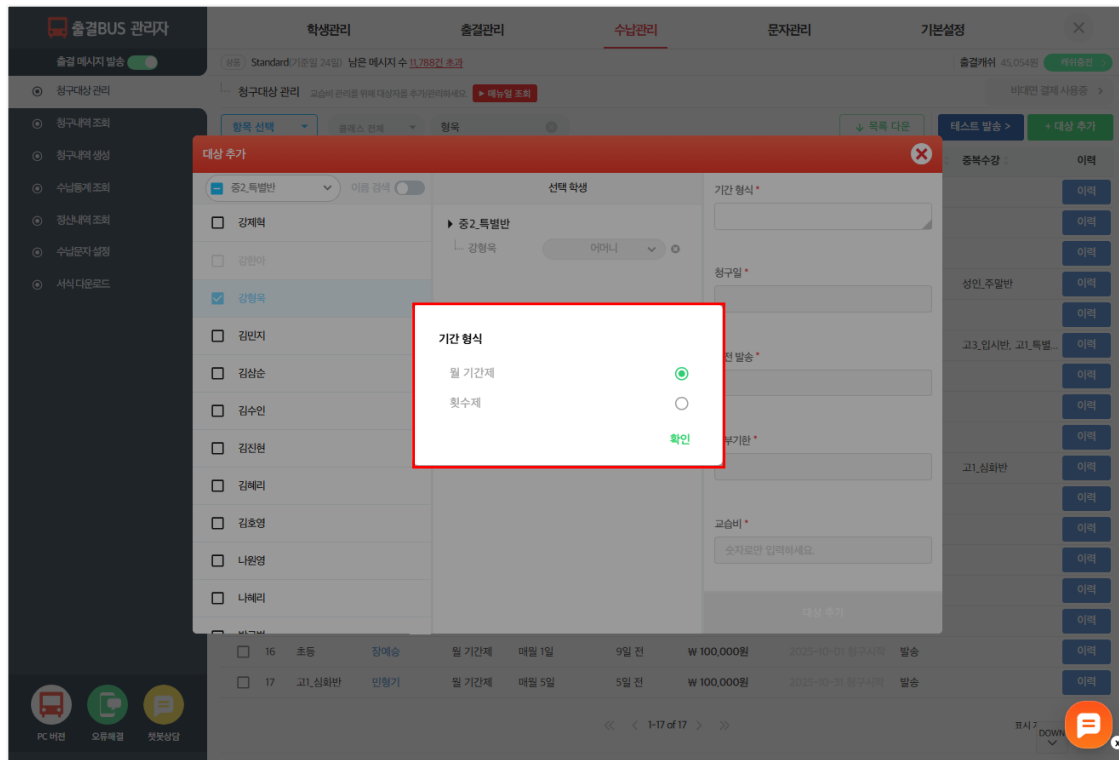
출결BUS 관리자

학생관리 출결관리 수납관리 문자관리 기본설정

출결 메시지 발송

Standard(기준일 24일) 남은 메시지 수 11,788건 초과

출결캐쉬 45,054원 캐쉬충전

청구대상 관리
청구내역 조회
청구내역 생성
수납통계 조회
정산내역 조회
수납문자 설정
서식 다운로드

청구대상 관리 교습비 관리를 위해 대상자를 추가/관리하세요. ▶ 매뉴얼 조회

비대면 결제 사용중 >

항목 선택 클래스 전체 형욱

목록 다운 테스트 발송 > + 대상 추가

대상 추가

중2_특별반 이름 검색

강제혁
강한아
강형욱
김민지
김상순
김수인
김진현
김혜리
김호영
나원영
나혜리

선택 학생

중2_특별반
강형욱 어머니

기간 형식 *

청구일 *

전 발송 *

부기한 *

교습비 *
숫자로만 입력하세요.

대상 추가

기간 형식

월 기간제
횟수제

확인

중복수강 이력

성인_주말반
고3_입시반, 고1_특별...
고1_심화반

| | 16 | 초등 | 장예슬 | 월 기간제 | 매월 1일 | 9일 전 | ₩ 100,000원 | 2025-10-01 청구시작 | 발송 | 이력 |
|---|---|---|---|---|---|---|---|---|---|---|
| | 17 | 고1_심화반 | 민형기 | 월 기간제 | 매월 5일 | 5일 전 | ₩ 100,000원 | 2025-10-31 청구시작 | 발송 | 이력 |

1-17 of 17

PC 버전 오류해결 챗봇상담

DOWN